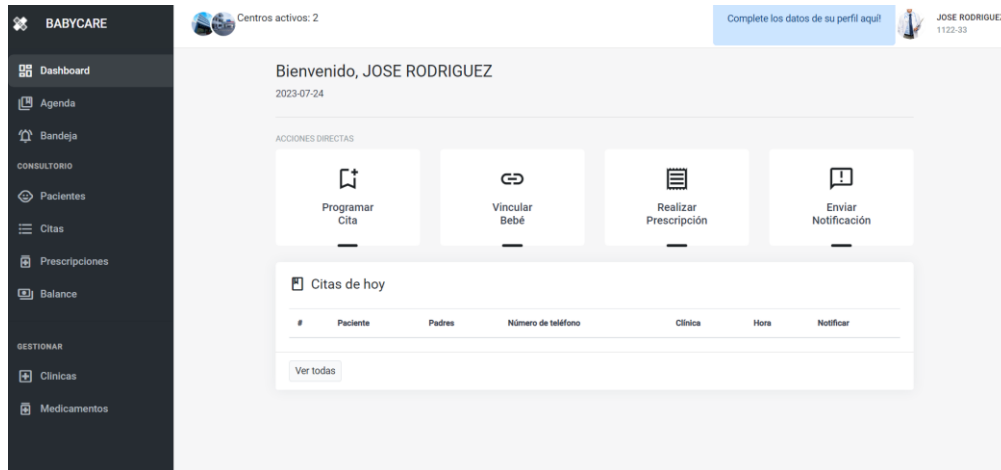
BABYCARE

Dashboard
Agenda
Bandeja
CONSULTORIO
Pacientes
Citas
Prescripciones
Balance
GESTIONAR
Clínicas
Medicamentos

Centros activos: 2

Complete los datos de su perfil aquí!

JOSE RODRIGUEZ
1122-33

Bienvenido, JOSE RODRIGUEZ
2023-07-24

ACCIONES DIRECTAS

Programar Cita

Vincular Bebé

Realizar Prescripción

Enviar Notificación

Citas de hoy

| # | Paciente | Padres | Número de teléfono | Clínica | Hora | Notificar |
|---|---|---|---|---|---|---|

Ver todas